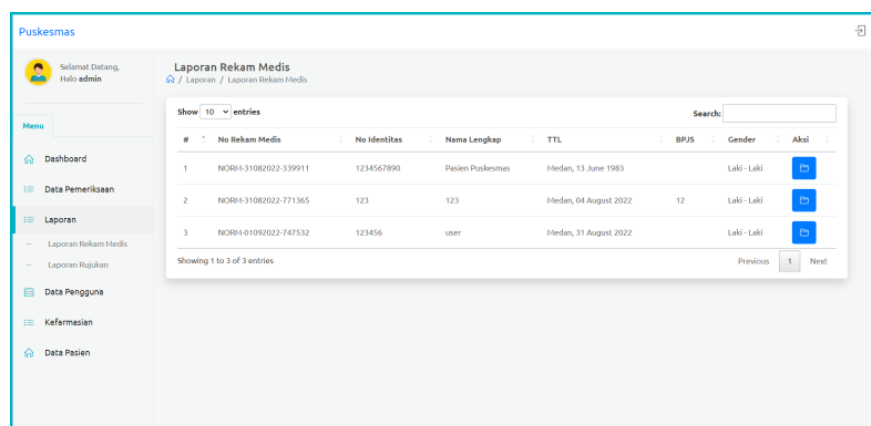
Puskesmas

Selamat Datang,
Halo admin

Menu

Dashboard
Data Pemeriksaan
Laporan
Laporan Rekam Medis
Laporan Rujukan
Data Pengguna
Kefarmasian
Data Pasien

Laporan Rekam Medis
/ Laporan / Laporan Rekam Medis

Show 10 entries

Search:

| # | No Rekam Medis | No Identitas | Nama Lengkap | TTL | BPJS | Gender | Aksi |
|---|---|---|---|---|---|---|---|
| 1 | NORM-31082022-339911 | 1234567890 | Pasien Puskesmas | Medan, 13 June 1983 | | Laki - Laki | |
| 2 | NORM-31082022-771365 | 123 | 123 | Medan, 04 August 2022 | 12 | Laki - Laki | |
| 3 | NORM-01092022-747532 | 123456 | user | Medan, 31 August 2022 | | Laki - Laki | |

Showing 1 to 3 of 3 entries

Previous 1 Next